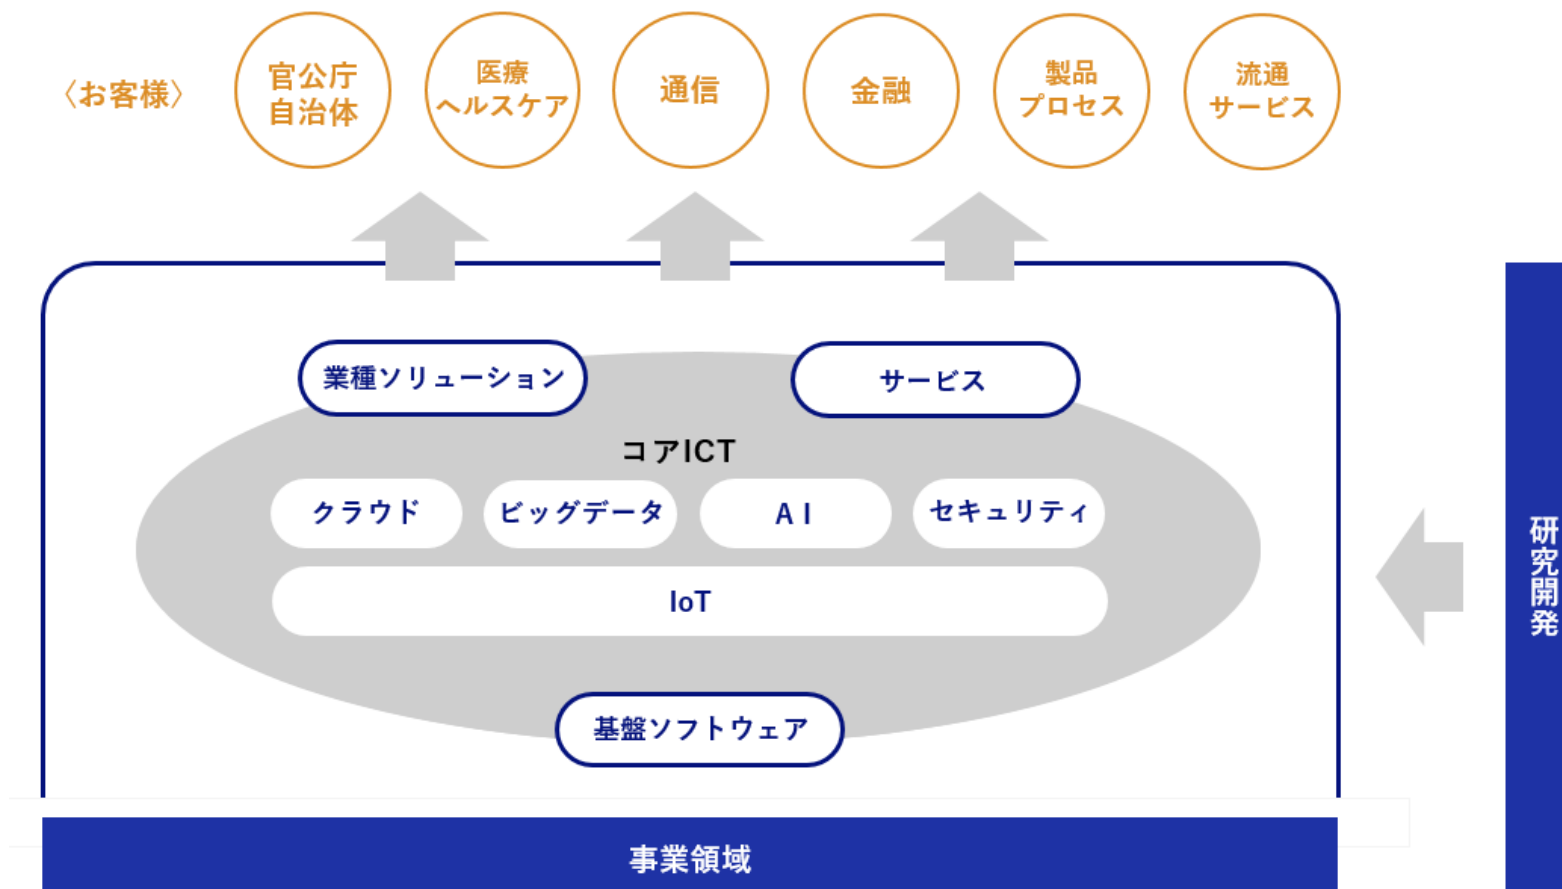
〈お客様〉

官公庁
自治体

医療
ヘルスケア

通信

金融

製品
プロセス

流通
サービス

業種ソリューション

サービス

コアICT

クラウド

ビッグデータ

A I

セキュリティ

IoT

基盤ソフトウェア

事業領域

研究開発